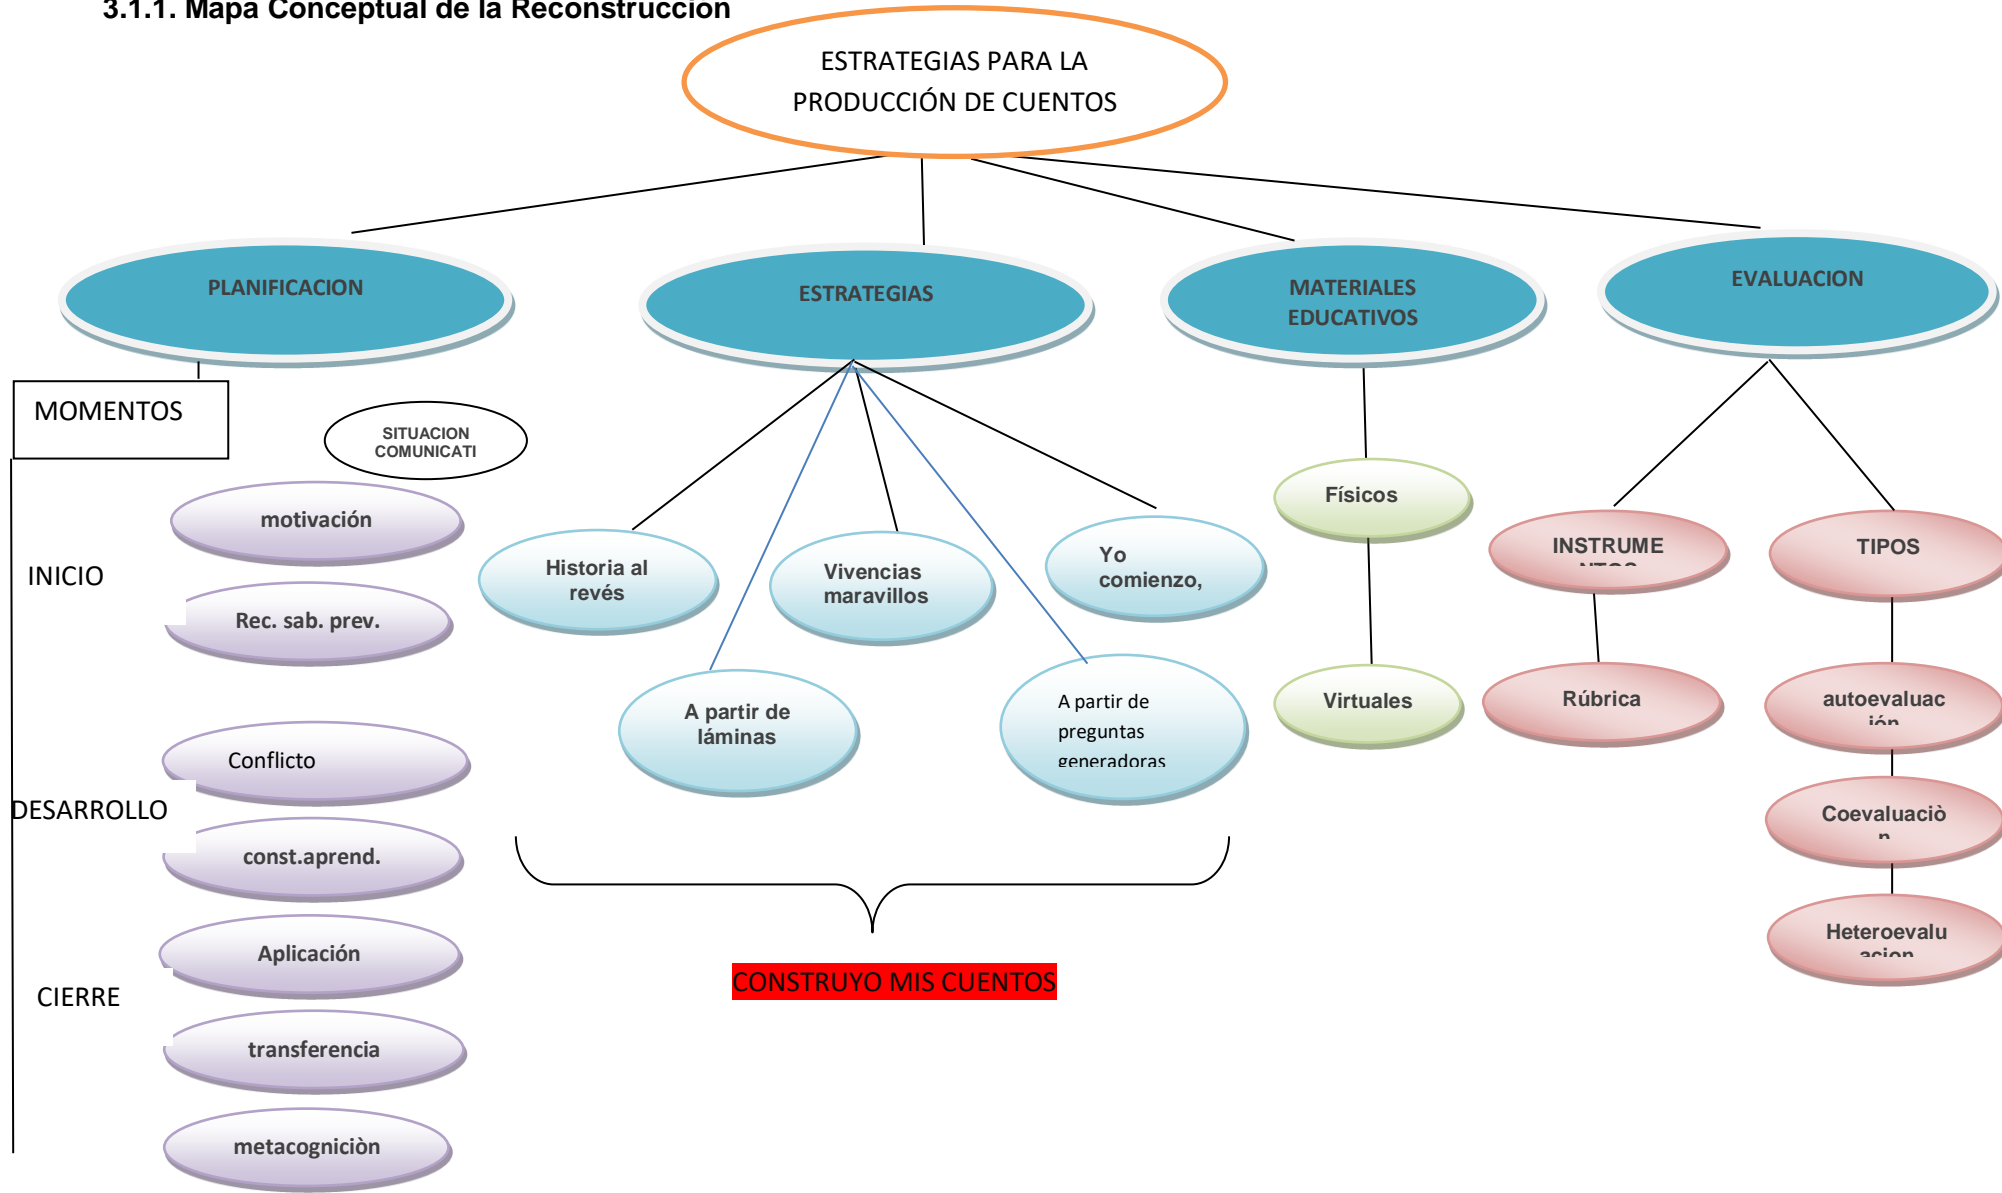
3.1.1. Mapa Conceptual de la Reconstrucción

ESTRATEGIAS PARA LA PRODUCCIÓN DE CUENTOS

PLANIFICACION

ESTRATEGIAS

MATERIALES EDUCATIVOS

EVALUACION

MOMENTOS

SITUACION COMUNICATI

INICIO

motivación

Rec. sab. prev.

DESARROLLO

Conflicto

const.aprend.

CIERRE

Aplicación

transferencia

metacogniciòn

Historia al revés

Vivencias maravillos

Yo comienzo,

A partir de láminas

A partir de preguntas generadoras

CONSTRUYO MIS CUENTOS

Físicos

Virtuales

INSTRUME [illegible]

Rúbrica

TIPOS

autoevaluac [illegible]

Coevaluaciò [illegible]

Heteroevalu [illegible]